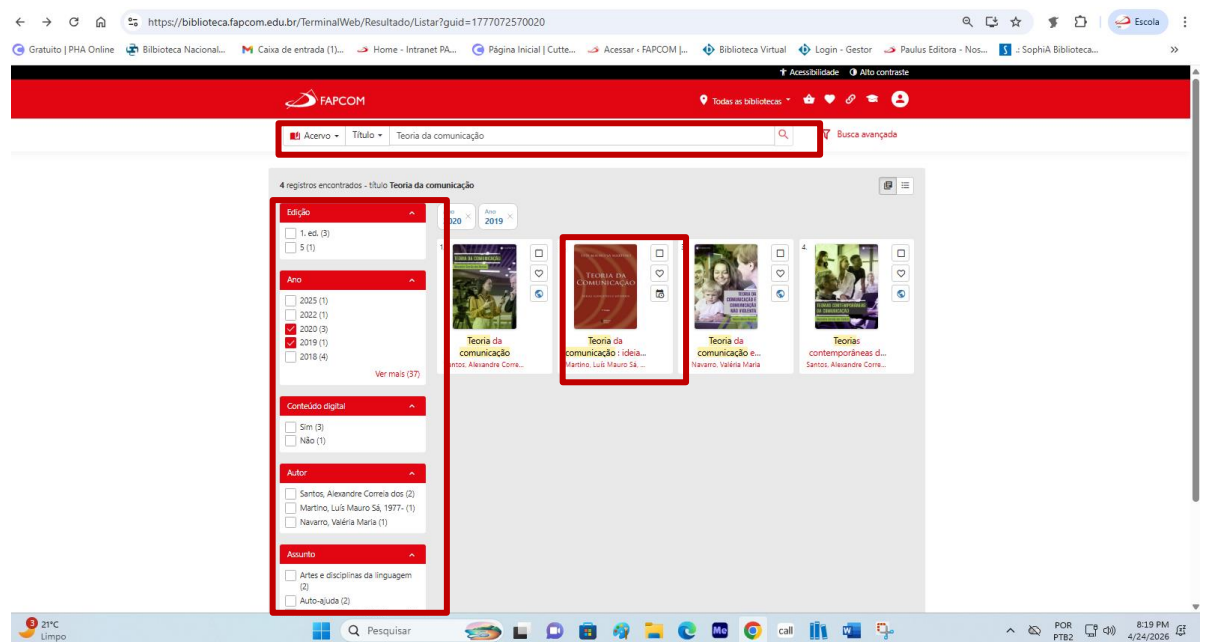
https://biblioteca.fapcom.edu.br/TerminalWeb/Resultado/Listar?guid=1777072570020

Escola

Gratuito | PHA Online Biblioteca Nacional... Caixa de entrada (1)... Home - Intranet PA... Página Inicial | Cutte... Acessar ‹ FAPCOM |... Biblioteca Virtual Login - Gestor Paulus Editora - Nos... .: SophiA Biblioteca...

Acessibilidade Alto contraste

FAPCOM

Todas as bibliotecas

Acervo Título Teoria da comunicação

Busca avançada

4 registros encontrados - título Teoria da comunicação

020 Ano 2019

Edição
1. ed. (3)
5 (1)

Ano
2025 (1)
2022 (1)
2020 (3)
2019 (1)
2018 (4)
Ver mais (37)

Conteúdo digital
Sim (3)
Não (1)

Autor
Santos, Alexandre Correia dos (2)
Martino, Luís Mauro Sá, 1977- (1)
Navarro, Valéria Maria (1)

Assunto
Artes e disciplinas da linguagem (2)
Auto-ajuda (2)

1. Teoria da comunicação
Santos, Alexandre Corre...

Teoria da comunicação : ideia...
Martino, Luís Mauro Sá, ...

Teoria da comunicação e...
Navarro, Valéria Maria

4. Teorias contemporâneas d...
Santos, Alexandre Corre...

21°C Limpo

Pesquisar

POR PTB2 8:19 PM 4/24/2026